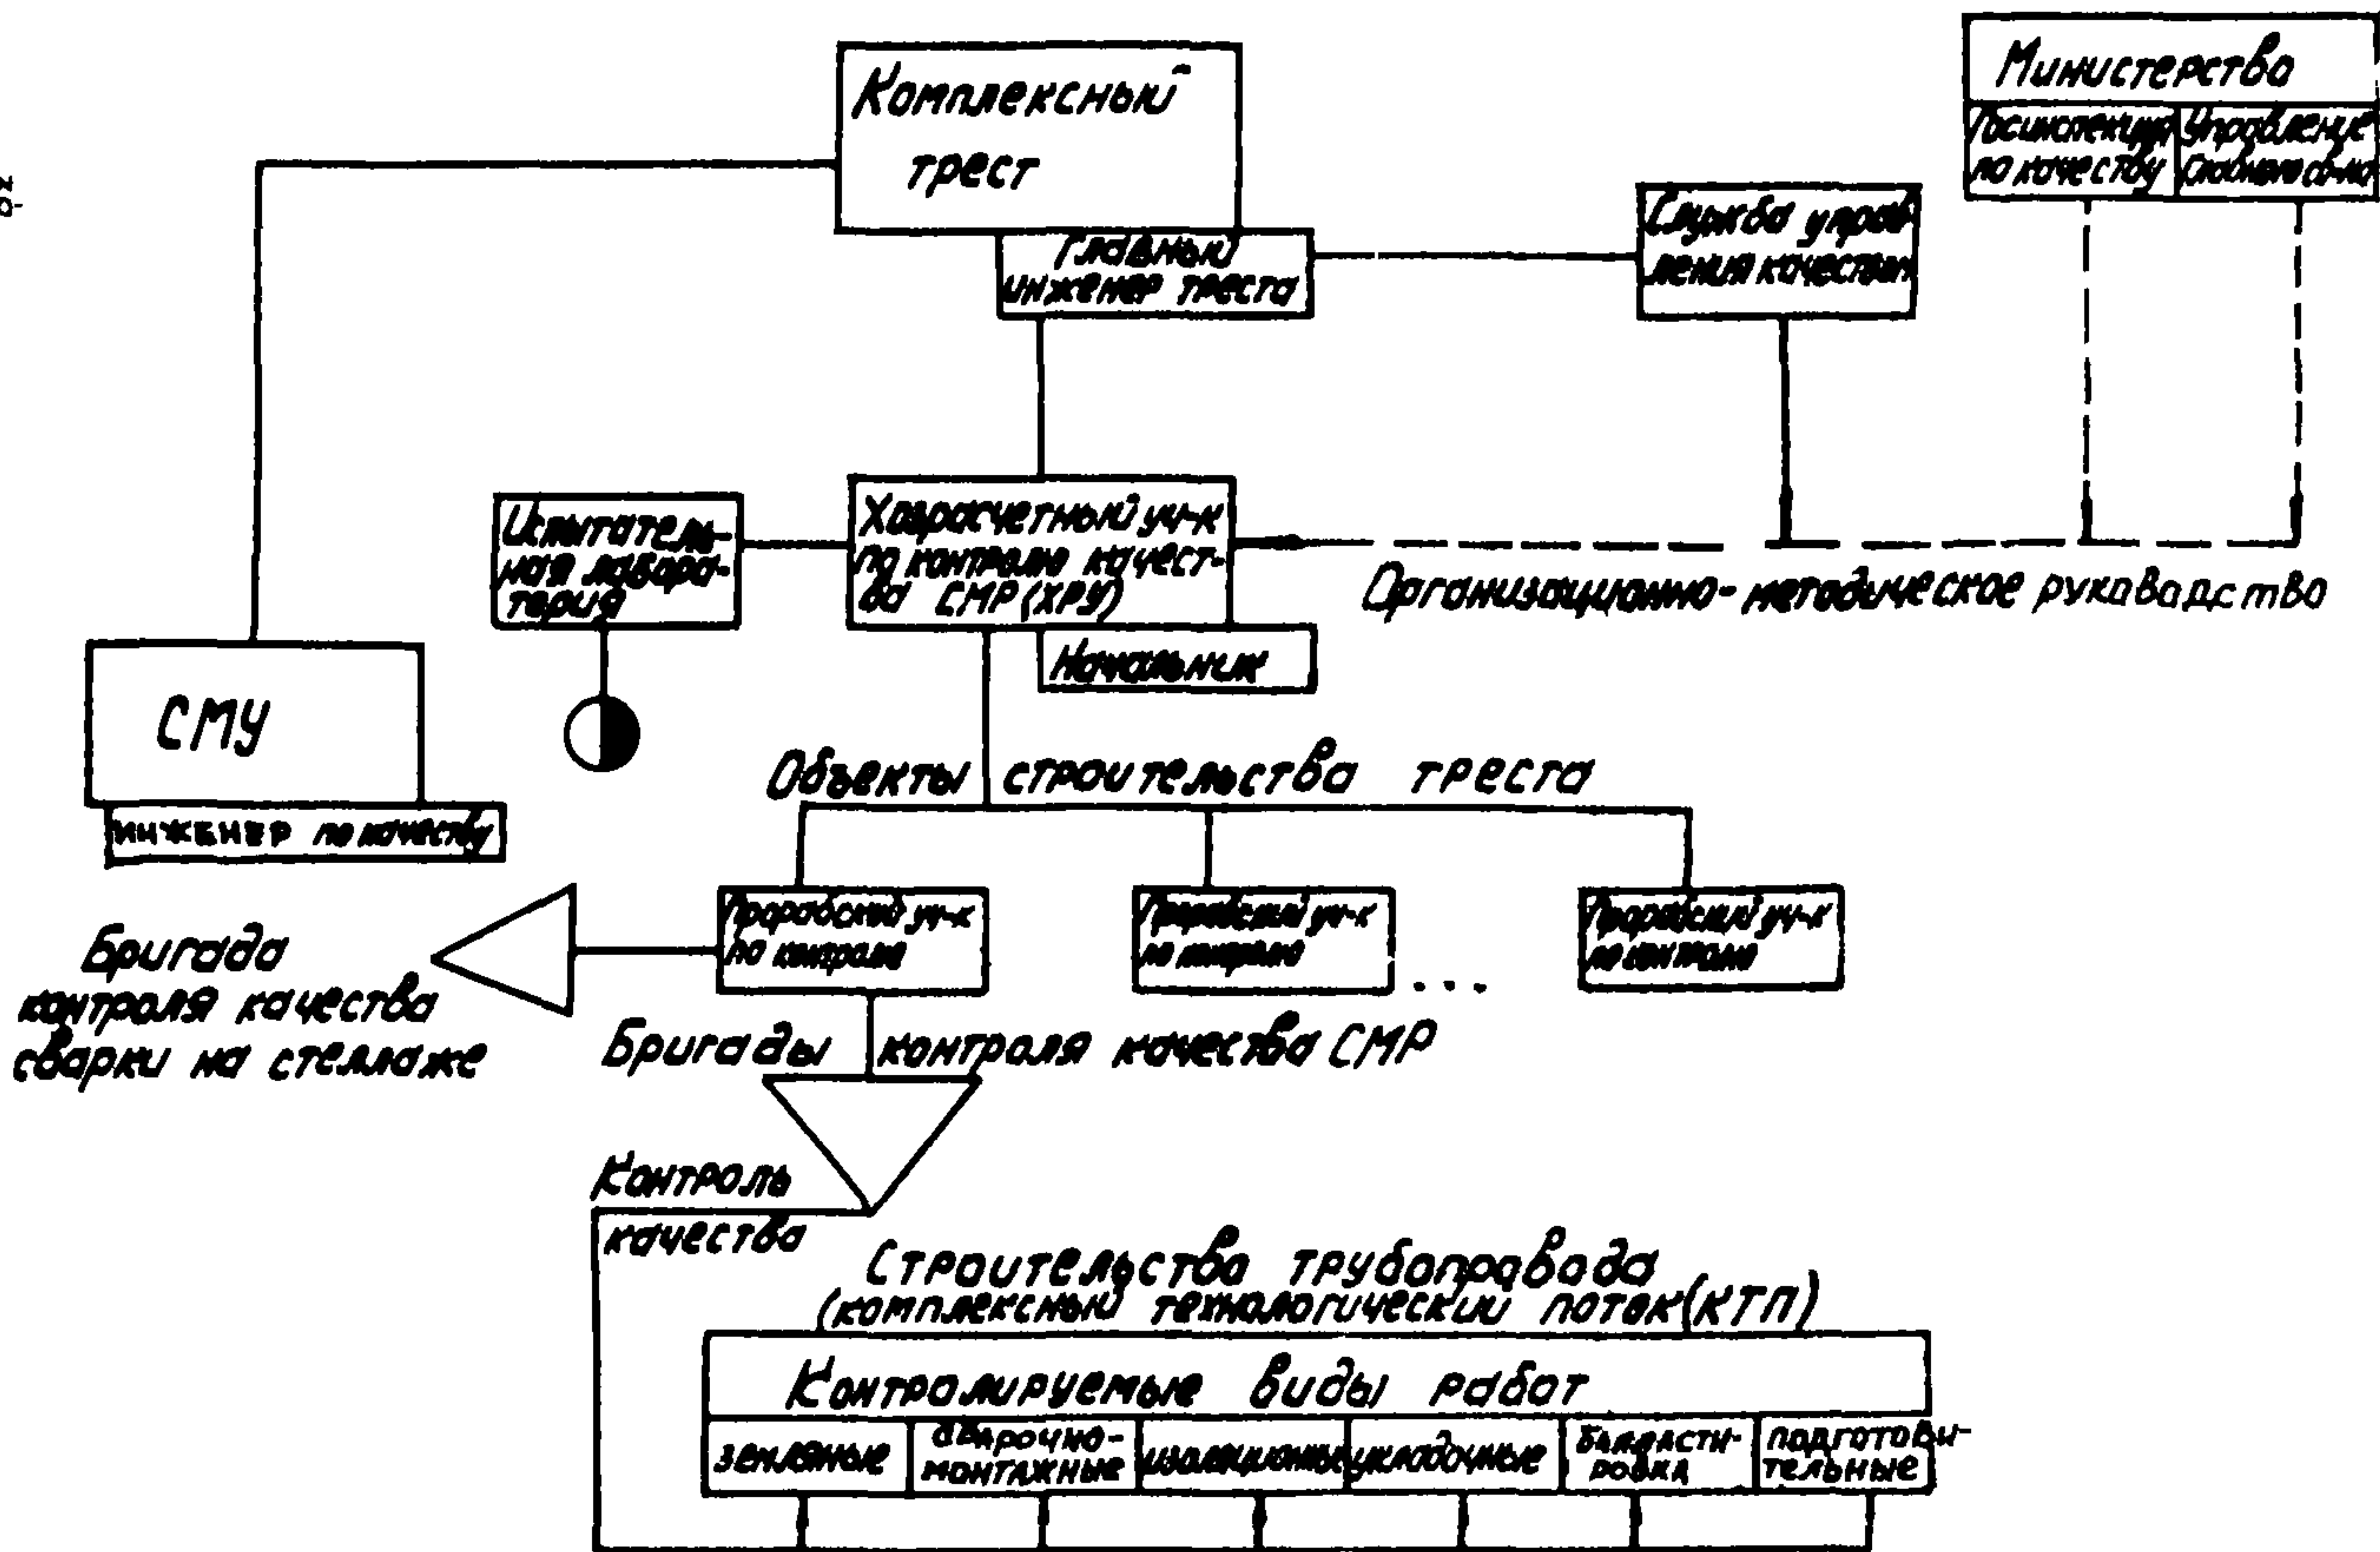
20

Комплексный трест

Главный инженер треста

Служба управления качеством

Министерство

Госинспекция по качеству

Управление главного сварщика

Испытательная лаборатория

Хозрасчетный уч-к по контролю качества СМР (ХРУ)

Начальник

Организационно-методическое руководство

СМУ

инженер по качеству

Объекты строительства треста

Прорабский уч-к по контролю

Прорабский уч-к по контролю

Прорабский уч-к по контролю

...

Бригада контроля качества сварки на стеллаже

Бригады контроля качества СМР

Контроль качества

Строительство трубопровода (комплексный технологический поток (КТП)

Контролируемые виды работ

| земляные | сварочно-монтажные | изоляционные | укладочные | балластировка | подготовительные |
|---|---|---|---|---|---|